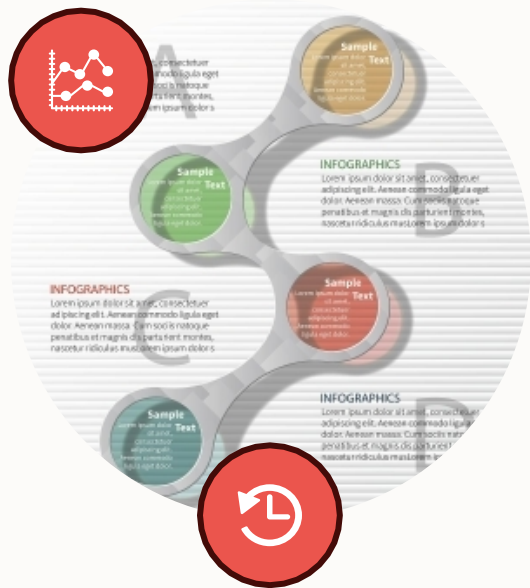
A
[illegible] consectetuer
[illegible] modo ligula eget
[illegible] n sociis natoque
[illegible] parturient montes,
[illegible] m ipsum dolor s

Sample
Text

Sample
Text

INFOGRAPHICS
Lorem ipsum dolor sit amet, consectetuer adipiscing elit. Aenean commodo ligula eget dolor. Aenean massa. Cum sociis natoque penatibus et magnis dis parturient montes, nascetur ridiculus mus lorem ipsum dolor s

B

INFOGRAPHICS
Lorem ipsum dolor sit amet, consectetuer adipiscing elit. Aenean commodo ligula eget dolor. Aenean massa. Cum sociis natoque penatibus et magnis dis parturient montes, nascetur ridiculus mus lorem ipsum dolor s

C

Sample
Text

INFOGRAPHICS
Lorem ipsum dolor sit amet, consectetuer adipiscing elit. Aenean commodo ligula eget dolor. Aenean massa. Cum sociis natoque penatibus et magnis dis parturient montes, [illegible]

D

Sample
Text